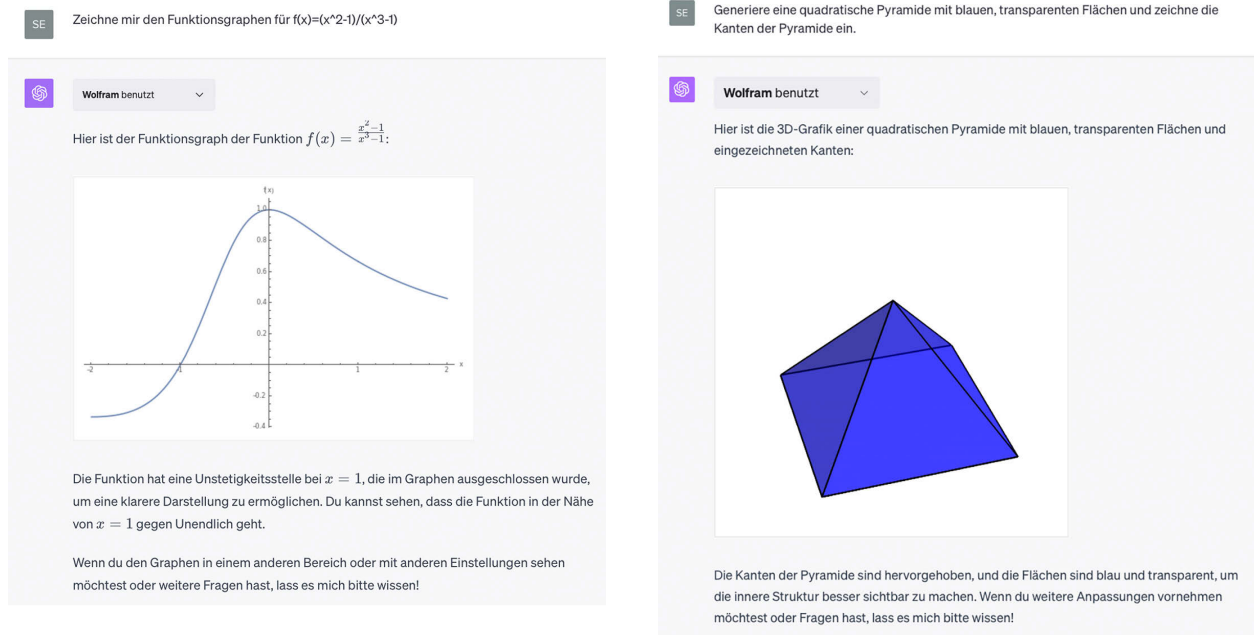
SE

Zeichne mir den Funktionsgraphen für f(x)=(x^2-1)/(x^3-1)

Wolfram benutzt

Hier ist der Funktionsgraph der Funktion $f(x) = \frac{x^2-1}{x^3-1}$:

f(x)
1.0
0.8
0.6
0.4
0.2
-2
-1
1
2
x
-0.2
-0.4

Die Funktion hat eine Unstetigkeitsstelle bei $x = 1$, die im Graphen ausgeschlossen wurde, um eine klarere Darstellung zu ermöglichen. Du kannst sehen, dass die Funktion in der Nähe von $x = 1$ gegen Unendlich geht.

Wenn du den Graphen in einem anderen Bereich oder mit anderen Einstellungen sehen möchtest oder weitere Fragen hast, lass es mich bitte wissen!

SE

Generiere eine quadratische Pyramide mit blauen, transparenten Flächen und zeichne die Kanten der Pyramide ein.

Wolfram benutzt

Hier ist die 3D-Grafik einer quadratischen Pyramide mit blauen, transparenten Flächen und eingezeichneten Kanten:

Die Kanten der Pyramide sind hervorgehoben, und die Flächen sind blau und transparent, um die innere Struktur besser sichtbar zu machen. Wenn du weitere Anpassungen vornehmen möchtest oder Fragen hast, lass es mich bitte wissen!